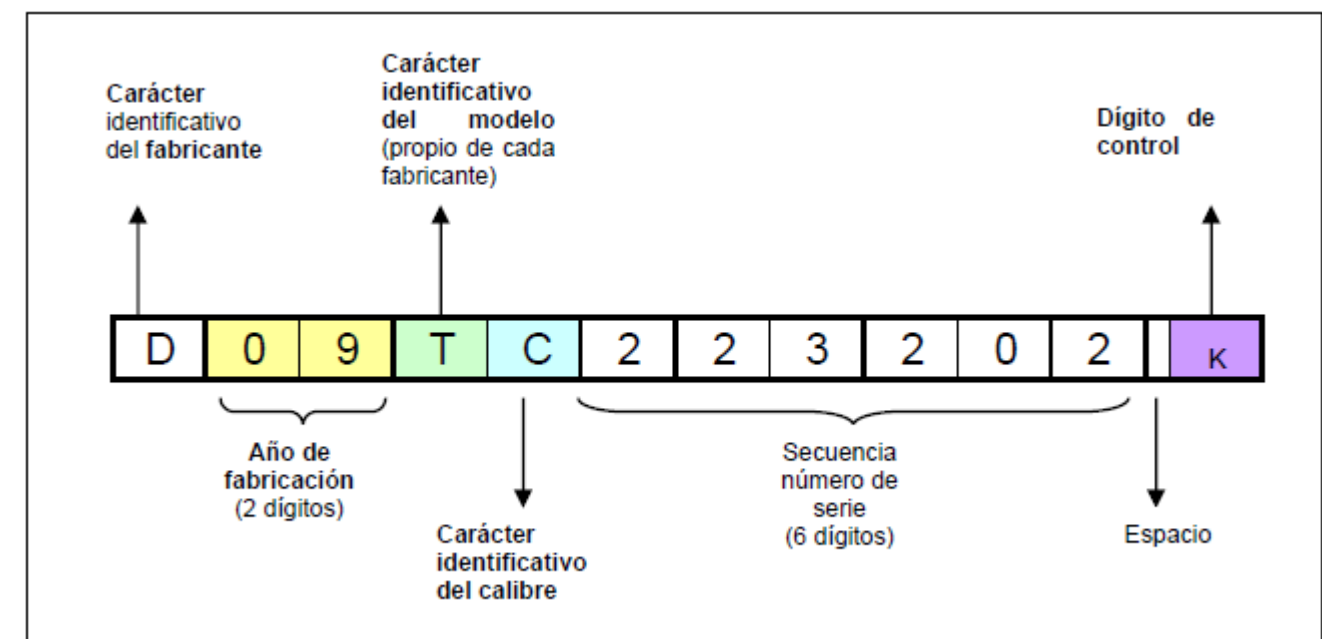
Carácter identificativo del fabricante

Carácter identificativo del modelo (propio de cada fabricante)

Dígito de control

| D | 0 | 9 | T | C | 2 | 2 | 3 | 2 | 0 | 2 | | K |
|---|---|---|---|---|---|---|---|---|---|---|---|---|

Año de fabricación (2 dígitos)

Carácter identificativo del calibre

Secuencia número de serie (6 dígitos)

Espacio